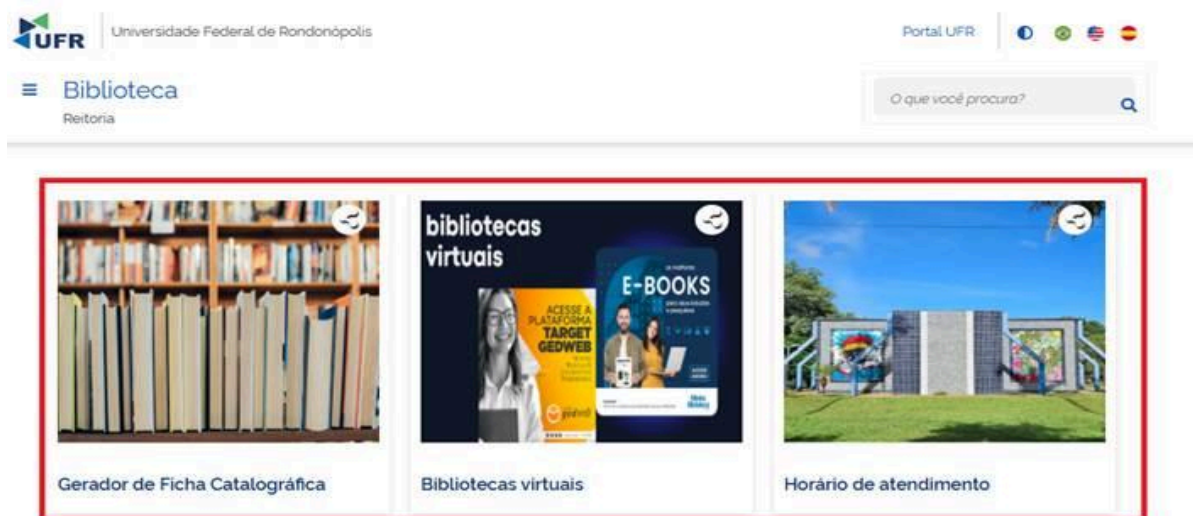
UFR | Universidade Federal de Rondonópolis

Portal UFR

≡ Biblioteca
Reitoria

O que você procura?

bibliotecas virtuais

ACESSE A PLATAFORMA TARGET GEDWEB

E-BOOKS

Gerador de Ficha Catalográfica

Bibliotecas virtuais

Horário de atendimento